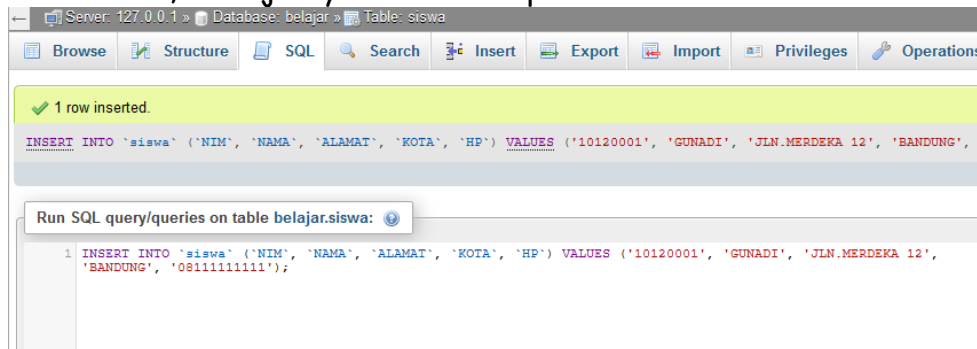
← Server: 127.0.0.1 » Database: belajar » Table: siswa

Browse Structure SQL Search Insert Export Import Privileges Operations

✔ 1 row inserted.

INSERT INTO `siswa` (`NIM`, `NAMA`, `ALAMAT`, `KOTA`, `HP`) VALUES ('10120001', 'GUNADI', 'JLN.MERDEKA 12', 'BANDUNG',

Run SQL query/queries on table belajar.siswa:

1 INSERT INTO `siswa` (`NIM`, `NAMA`, `ALAMAT`, `KOTA`, `HP`) VALUES ('10120001', 'GUNADI', 'JLN.MERDEKA 12', 'BANDUNG', '08111111111');